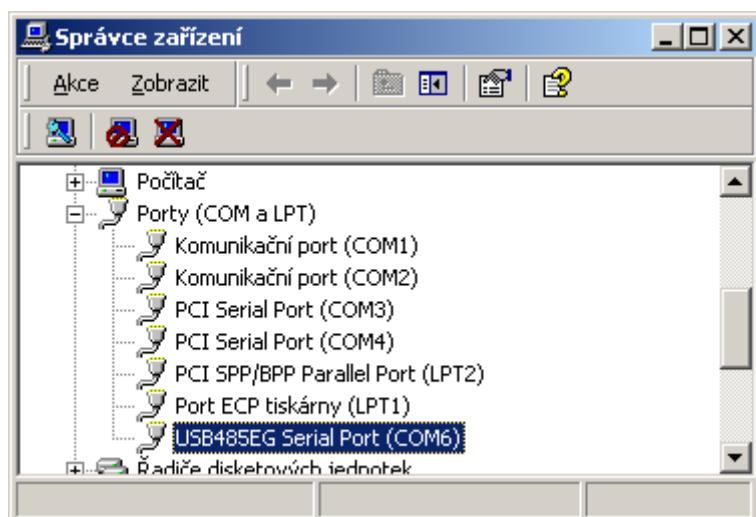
Správce zařízení

Akce Zobrazit

Počítač
Porty (COM a LPT)
Komunikační port (COM1)
Komunikační port (COM2)
PCI Serial Port (COM3)
PCI Serial Port (COM4)
PCI SPP/BPP Parallel Port (LPT2)
Port ECP tiskárny (LPT1)
USB485EG Serial Port (COM6)
Řadiče disketových jednotek